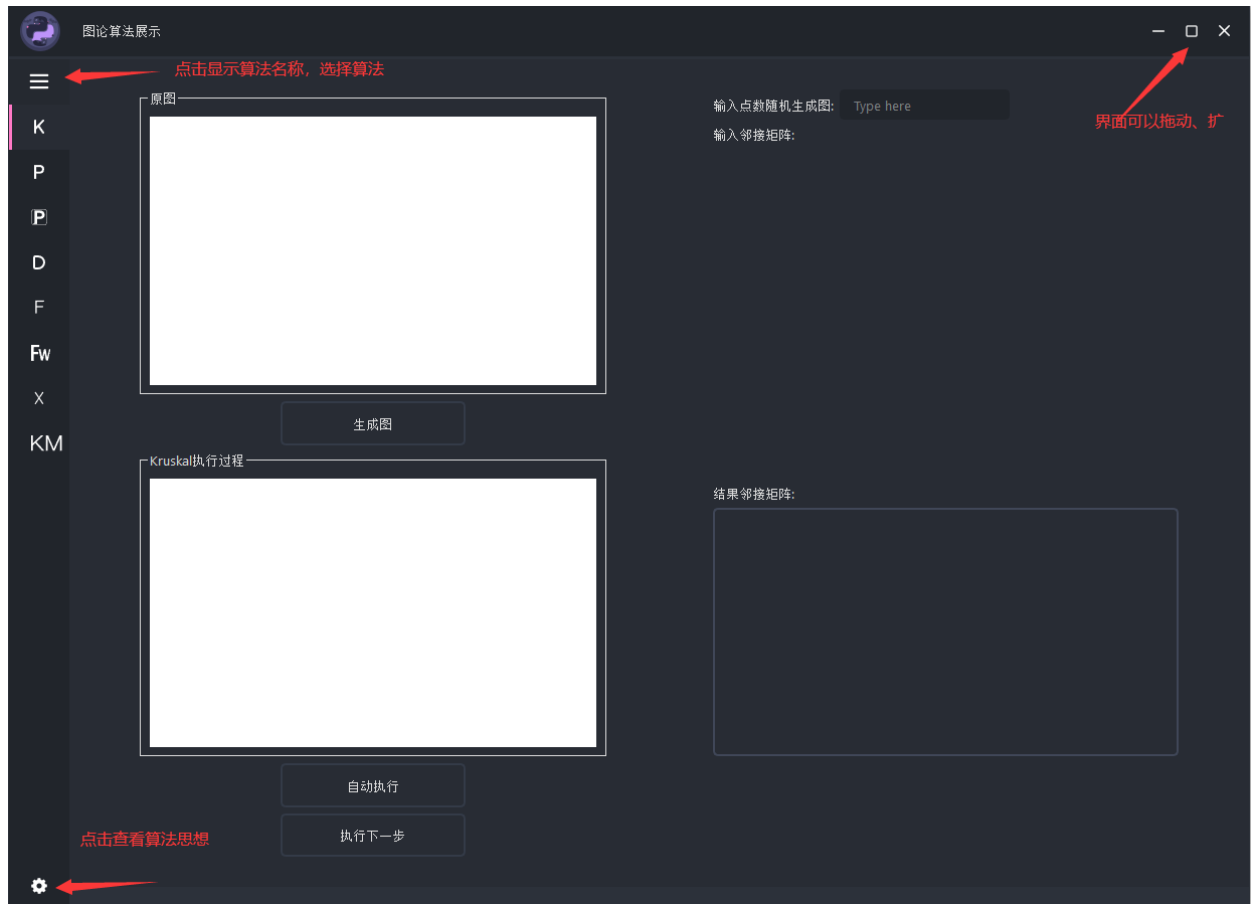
图论算法展示

点击显示算法名称，选择算法

界面可以拖动、扩

K
P
P
D
F
Fw
X
KM

原图

输入点数随机生成图: Type here
输入邻接矩阵:

生成图

Kruskal执行过程

结果邻接矩阵:

自动执行

执行下一步

点击查看算法思想